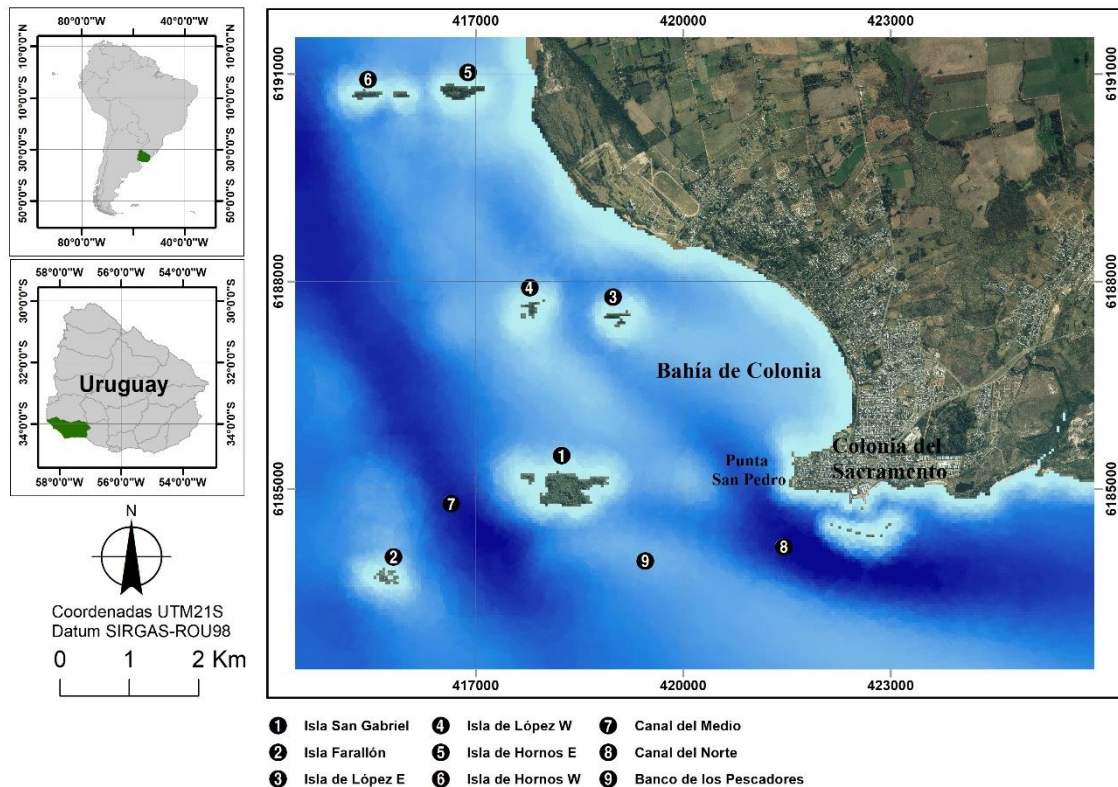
80°0'0"W 40°0'0"W
10°0'0"N 10°0'0"N
10°0'0"S 10°0'0"S
30°0'0"S 30°0'0"S
50°0'0"S 50°0'0"S
80°0'0"W 40°0'0"W

58°0'0"W 56°0'0"W 54°0'0"W
30°0'0"S 30°0'0"S
32°0'0"S 32°0'0"S
Uruguay
34°0'0"S 34°0'0"S
58°0'0"W 56°0'0"W 54°0'0"W

N

Coordenadas UTM21S
Datum SIRGAS-ROU98
0 1 2 Km

417000 420000 423000
6191000 6191000
6188000 6188000
6185000 6185000

6 5 4 3
Bahía de Colonia
1
Punta San Pedro
Colonia del Sacramento
7
2
9
8

417000 420000 423000

1 Isla San Gabriel
2 Isla Farallón
3 Isla de López E
4 Isla de López W
5 Isla de Hornos E
6 Isla de Hornos W
7 Canal del Medio
8 Canal del Norte
9 Banco de los Pescadores